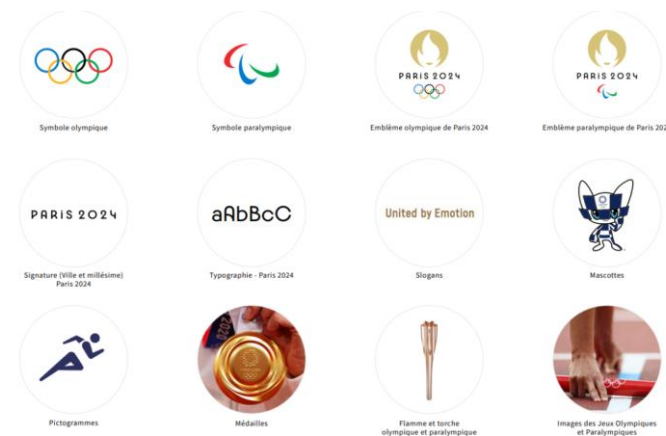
Symbole olympique

Symbole paralympique

PARIS 2024

Emblème olympique de Paris 2024

PARIS 2024

Emblème paralympique de Paris 202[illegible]

PARIS 2024

Signature (Ville et millésime) Paris 2024

aAbBcC

Typographie - Paris 2024

United by Emotion

Slogans

Mascottes

Pictogrammes

Médailles

Flamme et torche olympique et paralympique

Images des Jeux Olympiques et Paralympiques